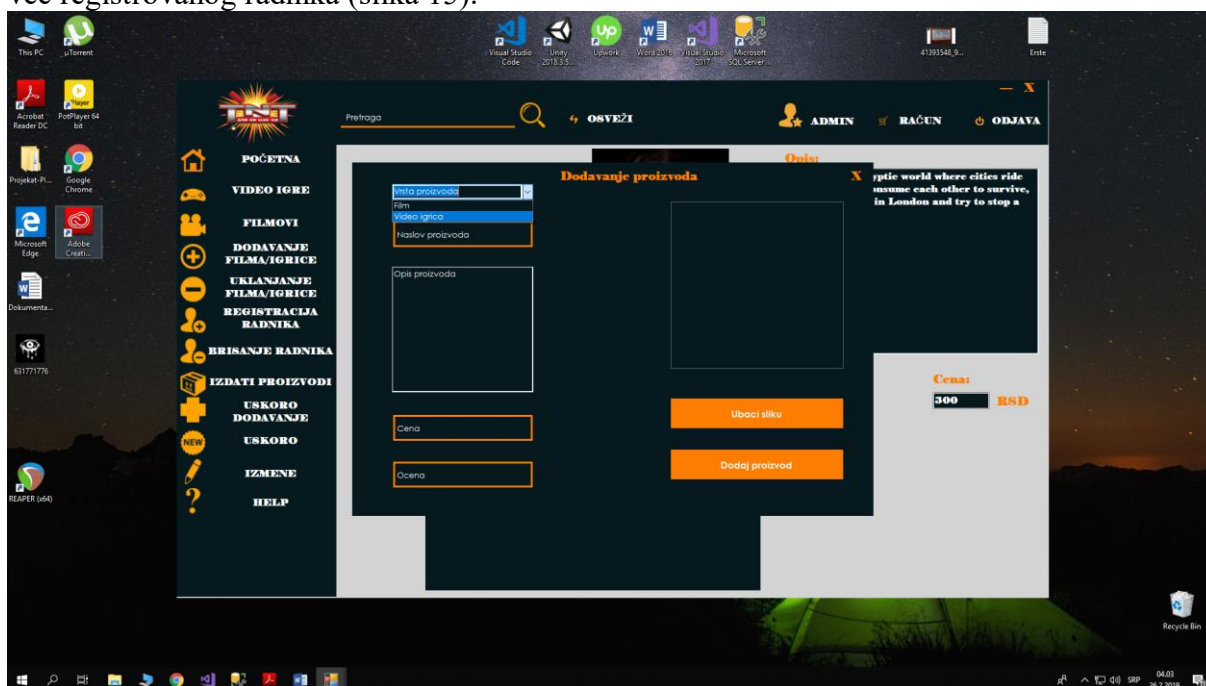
već registrovanog radnika (slika 15).

This PC
uTorrent
Visual Studio Code
Unity 2018.3.5...
Upwork
Word 2016
Visual Studio 2017
Microsoft SQL Server...
41393548_9...
Erste
Acrobat Reader DC
PotPlayer 64 bit
Projekat-Pl...
Google Chrome
Microsoft Edge
Adobe Creati...
Dokumenta...
631771776
REAPER (x64)
Recycle Bin

— X
Pretraga
OSVEŽI
ADMIN
RAČUN
ODJAVA
POČETNA
VIDEO IGRE
FILMOVI
DODAVANJE FILMA/IGRICE
UKLANJANJE FILMA/IGRICE
REGISTRACIJA RADNIKA
BRISANJE RADNIKA
IZDATI PROIZVODI
USKORO DODAVANJE
USKORO
IZMENE
HELP

Opis:
yptic world where cities ride nsume each other to survive, in London and try to stop a
Cena:
300
RSD

Dodavanje proizvoda
X
Vrsta proizvoda
Film
Video igrica
Naslov proizvoda
Opis proizvoda
Cena
Ocena
Ubaci sliku
Dodaj proizvod

SRP
04.03
26.2.2019.